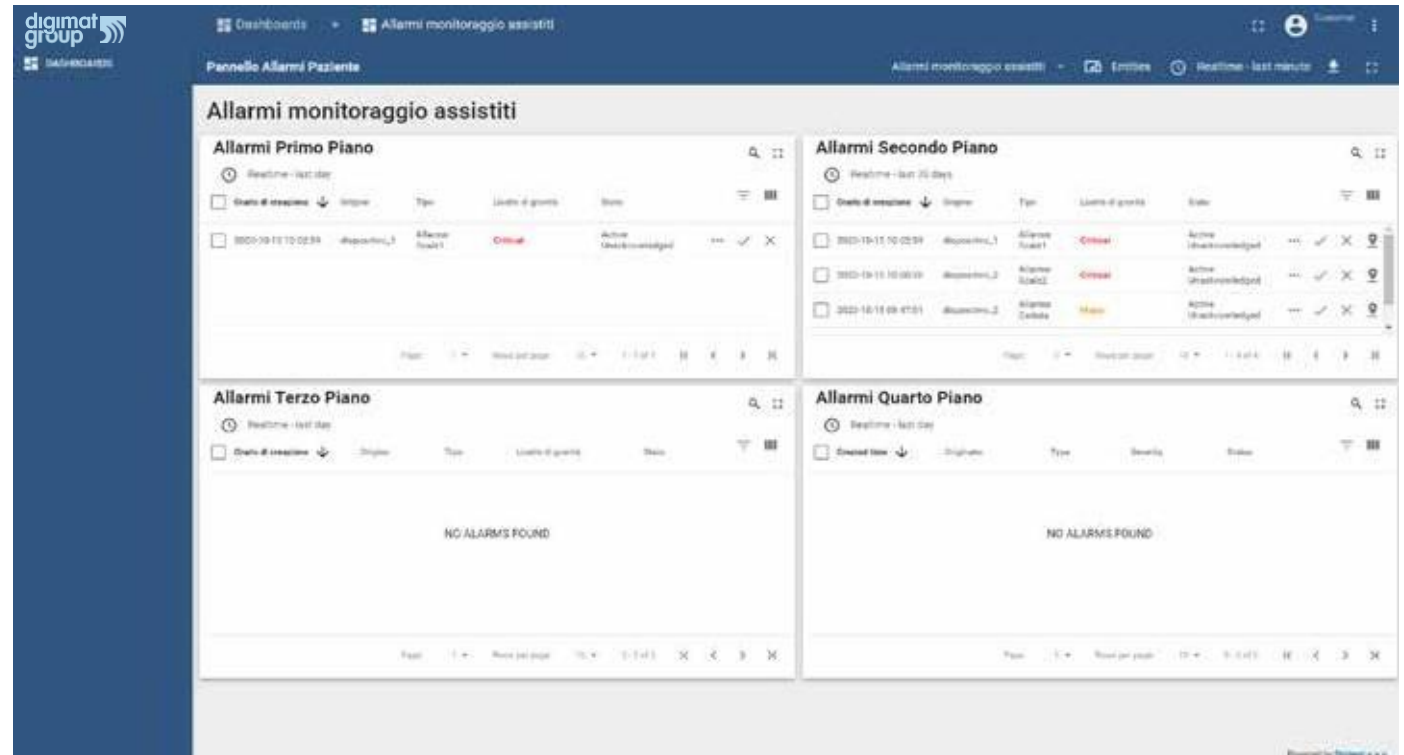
digimat group

DASHBOARDS

Dashboards > Allarmi monitoraggio assistiti

Customer

Pannello Allarmi Paziente

Allarmi monitoraggio assistiti Entities Realtime - last minute

Allarmi monitoraggio assistiti

Allarmi Primo Piano

Realtime - last day

| Orario di creazione | Origine | Tipo | Livello di gravità | Stato |
|---|---|---|---|---|
| 2022-10-13 10:02:59 | dispositivo_1 | Allarme Scala1 | Critical | Active Unacknowledged |

Page: 1 Rows per page: 10 1 - 1 of 1

Allarmi Secondo Piano

Realtime - last 30 days

| Orario di creazione | Origine | Tipo | Livello di gravità | Stato |
|---|---|---|---|---|
| 2022-10-13 10:02:59 | dispositivo_1 | Allarme Scala1 | Critical | Active Unacknowledged |
| 2022-10-13 10:00:59 | dispositivo_2 | Allarme Scala2 | Critical | Active Unacknowledged |
| 2022-10-13 09:47:01 | dispositivo_2 | Allarme Caduta | Major | Active Unacknowledged |

Page: 1 Rows per page: 10 1 - 4 of 4

Allarmi Terzo Piano

Realtime - last day

| Orario di creazione | Origine | Tipo | Livello di gravità | Stato |
|---|---|---|---|---|

NO ALARMS FOUND

Page: 1 Rows per page: 10 0 - 0 of 0

Allarmi Quarto Piano

Realtime - last day

| Created time | Originator | Type | Severity | Status |
|---|---|---|---|---|

NO ALARMS FOUND

Page: 1 Rows per page: 10 0 - 0 of 0

Powered by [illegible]